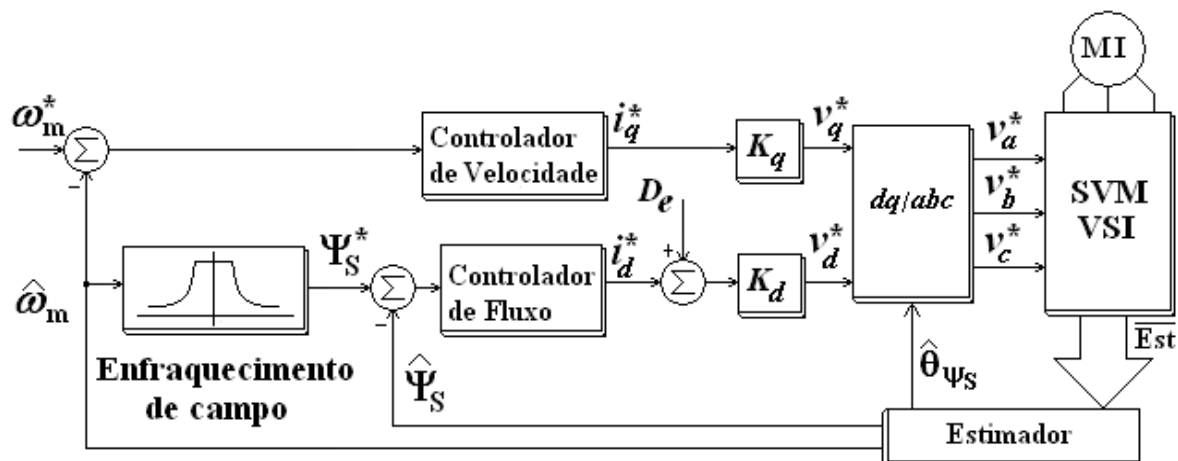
MI

$\omega_m^*$

$\Sigma$

–

Controlador de Velocidade

$i_q^*$

$K_q$

$v_q^*$

$dq/abc$

$v_a^*$

$v_b^*$

$v_c^*$

SVM VSI

$D_e$

+

$\hat{\omega}_m$

$\Psi_S^*$

$\Sigma$

–

Controlador de Fluxo

$i_d^*$

$\Sigma$

$K_d$

$v_d^*$

$\overline{Est}$

Enfraquecimento de campo

$\hat{\Psi}_S$

$\hat{\theta}_{\Psi_S}$

Estimador